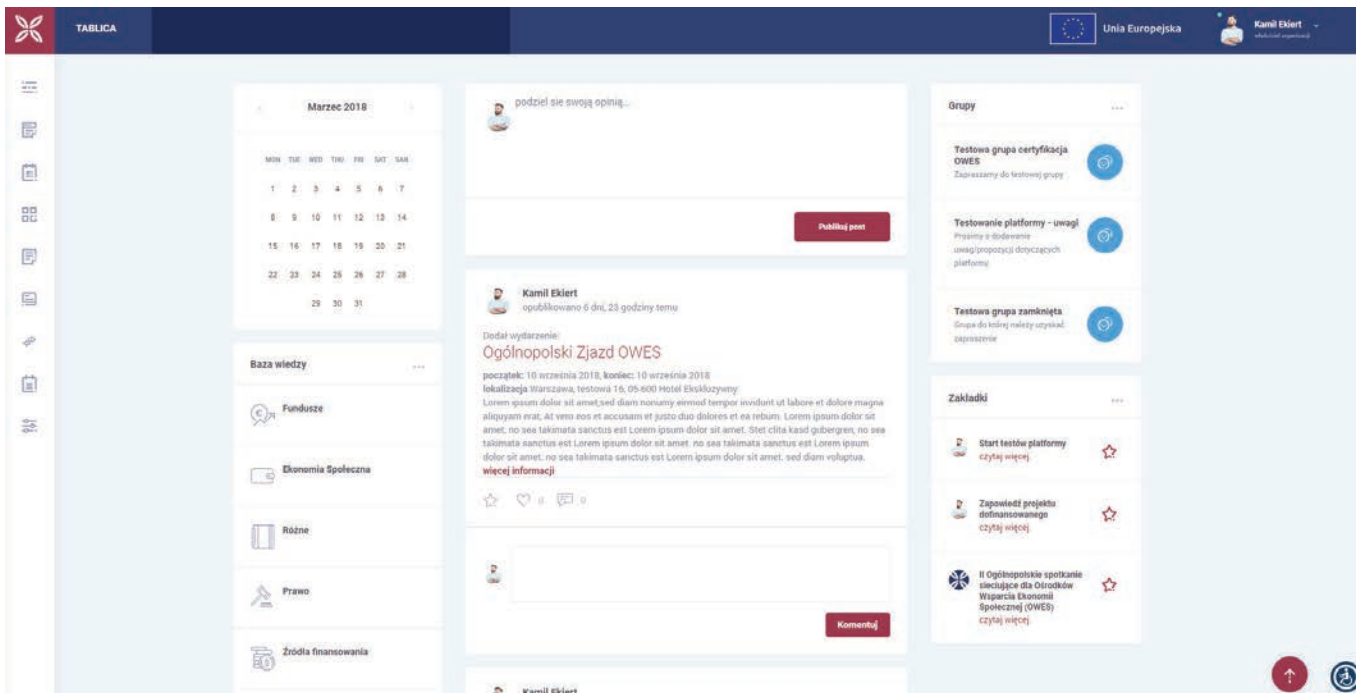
TABLICA

Unia Europejska

Kamil Ekiert
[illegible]

Marzec 2018

| MON | TUE | WED | THU | FRI | SAT | SAN |
|---|---|---|---|---|---|---|
| 1 | 2 | 3 | 4 | 5 | 6 | 7 |
| 8 | 9 | 10 | 11 | 12 | 13 | 14 |
| 15 | 16 | 17 | 18 | 19 | 20 | 21 |
| 22 | 23 | 24 | 25 | 26 | 27 | 28 |
| | | 29 | 30 | 31 | | |

Baza wiedzy ...

Fundusze

Ekonomia Społeczna

Różne

Prawo

Źródła finansowania

podziel sie swoją opinią...

Publikuj post

Kamil Ekiert
opublikowano 6 dni, 23 godziny temu

Dodał wydarzenie:
Ogólnopolski Zjazd OWES

początek: 10 września 2018, koniec: 10 września 2018
lokalizacja Warszawa, testowa 16, 05-600 Hotel Ekskluzywny
Lorem ipsum dolor sit amet,sed diam nonumy eirmod tempor invidunt ut labore et dolore magna aliquyam erat. At vero eos et accusam et justo duo dolores et ea rebum. Lorem ipsum dolor sit amet, no sea takimata sanctus est Lorem ipsum dolor sit amet. Stet clita kasd gubergren, no sea takimata sanctus est Lorem ipsum dolor sit amet. no sea takimata sanctus est Lorem ipsum dolor sit amet. no sea takimata sanctus est Lorem ipsum dolor sit amet. sed diam voluptua.
więcej informacji

0 0

Komentuj

Kamil Ekiert

Grupy ...

Testowa grupa certyfikacja OWES
Zapraszamy do testowej grupy

Testowanie platformy - uwagi
Prosimy o dodawanie uwag/propozycji dotyczących platformy

Testowa grupa zamknięta
Grupa do której należy uzyskać zaproszenie

Zakładki ...

Start testów platformy
czytaj więcej

Zapowiedź projektu dofinansowanego
czytaj więcej

II Ogólnopolskie spotkanie sieciujące dla Ośrodków Wsparcia Ekonomii Społecznej (OWES)
czytaj więcej